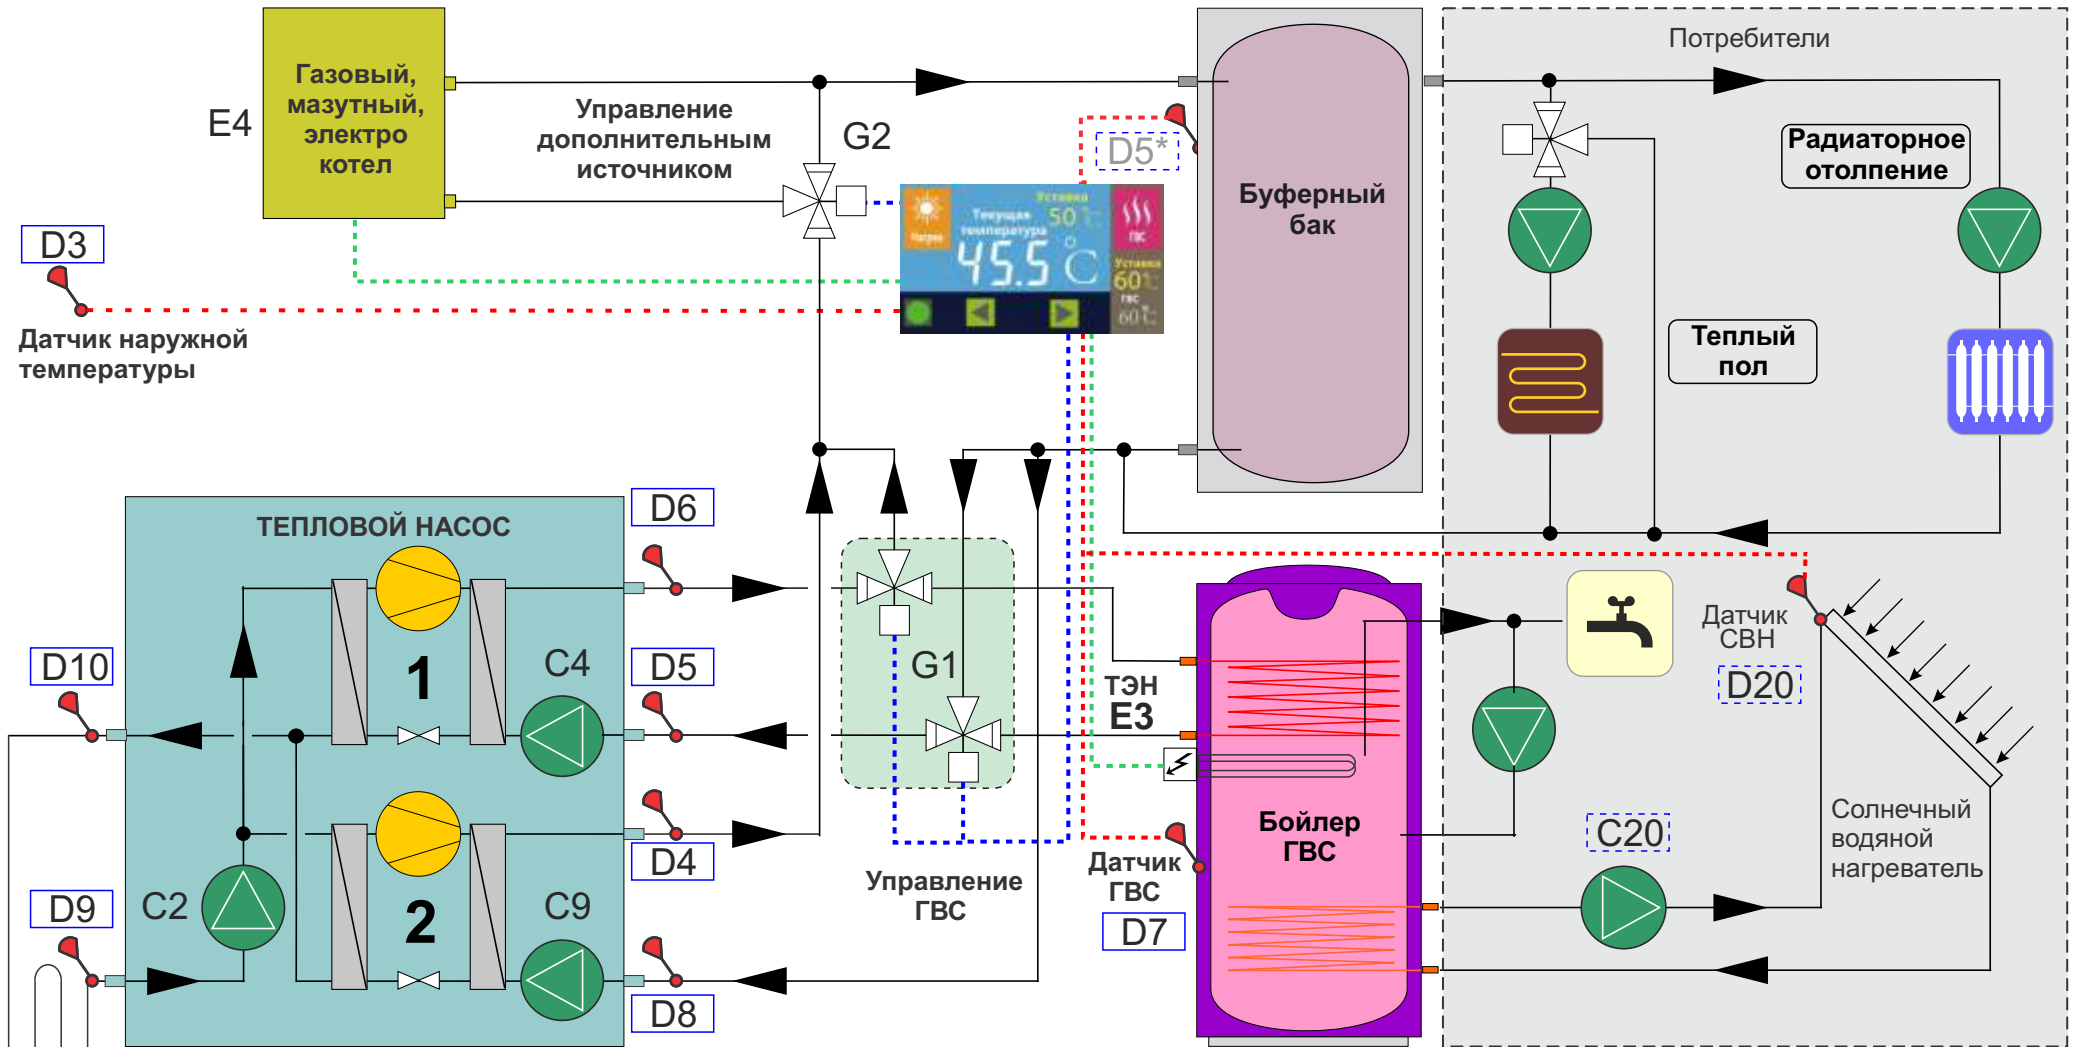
Газовый, мазутный, электро котел

E4

Управление дополнительным источником

G2

D5*

Буферный бак

Потребители

Радиаторное отопление

Теплый пол

D3

Датчик наружной температуры

Уставка
Нагрев
Текущая температура
50 °C
45.5 °C
ГВС
Уставка
60 °C
ГВС
60 °C

ТЕПЛОВОЙ НАСОС

D6

D10

1

C4

D5

G1

ТЭН
E3

Датчик СВН

D20

C2

2

C9

D4

D9

D8

Управление ГВС

Датчик ГВС

D7

Бойлер ГВС

C20

Солнечный водяной нагреватель